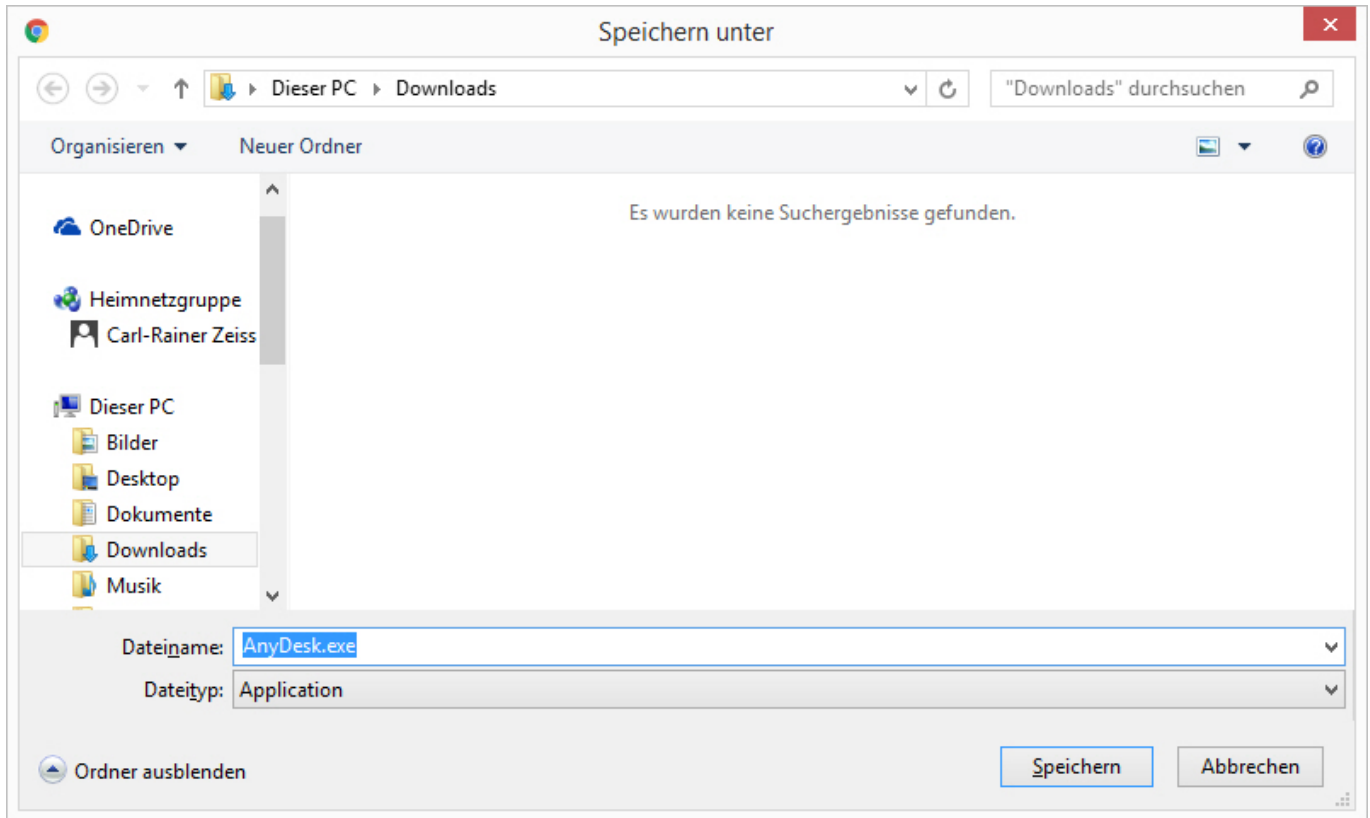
Speichern unter

Dieser PC ▸ Downloads

"Downloads" durchsuchen

Organisieren ▾

Neuer Ordner

Es wurden keine Suchergebnisse gefunden.

OneDrive

Heimnetzgruppe

Carl-Rainer Zeiss

Dieser PC

Bilder

Desktop

Dokumente

Downloads

Musik

Dateiname: AnyDesk.exe

Dateityp: Application

Ordner ausblenden

Speichern

Abbrechen